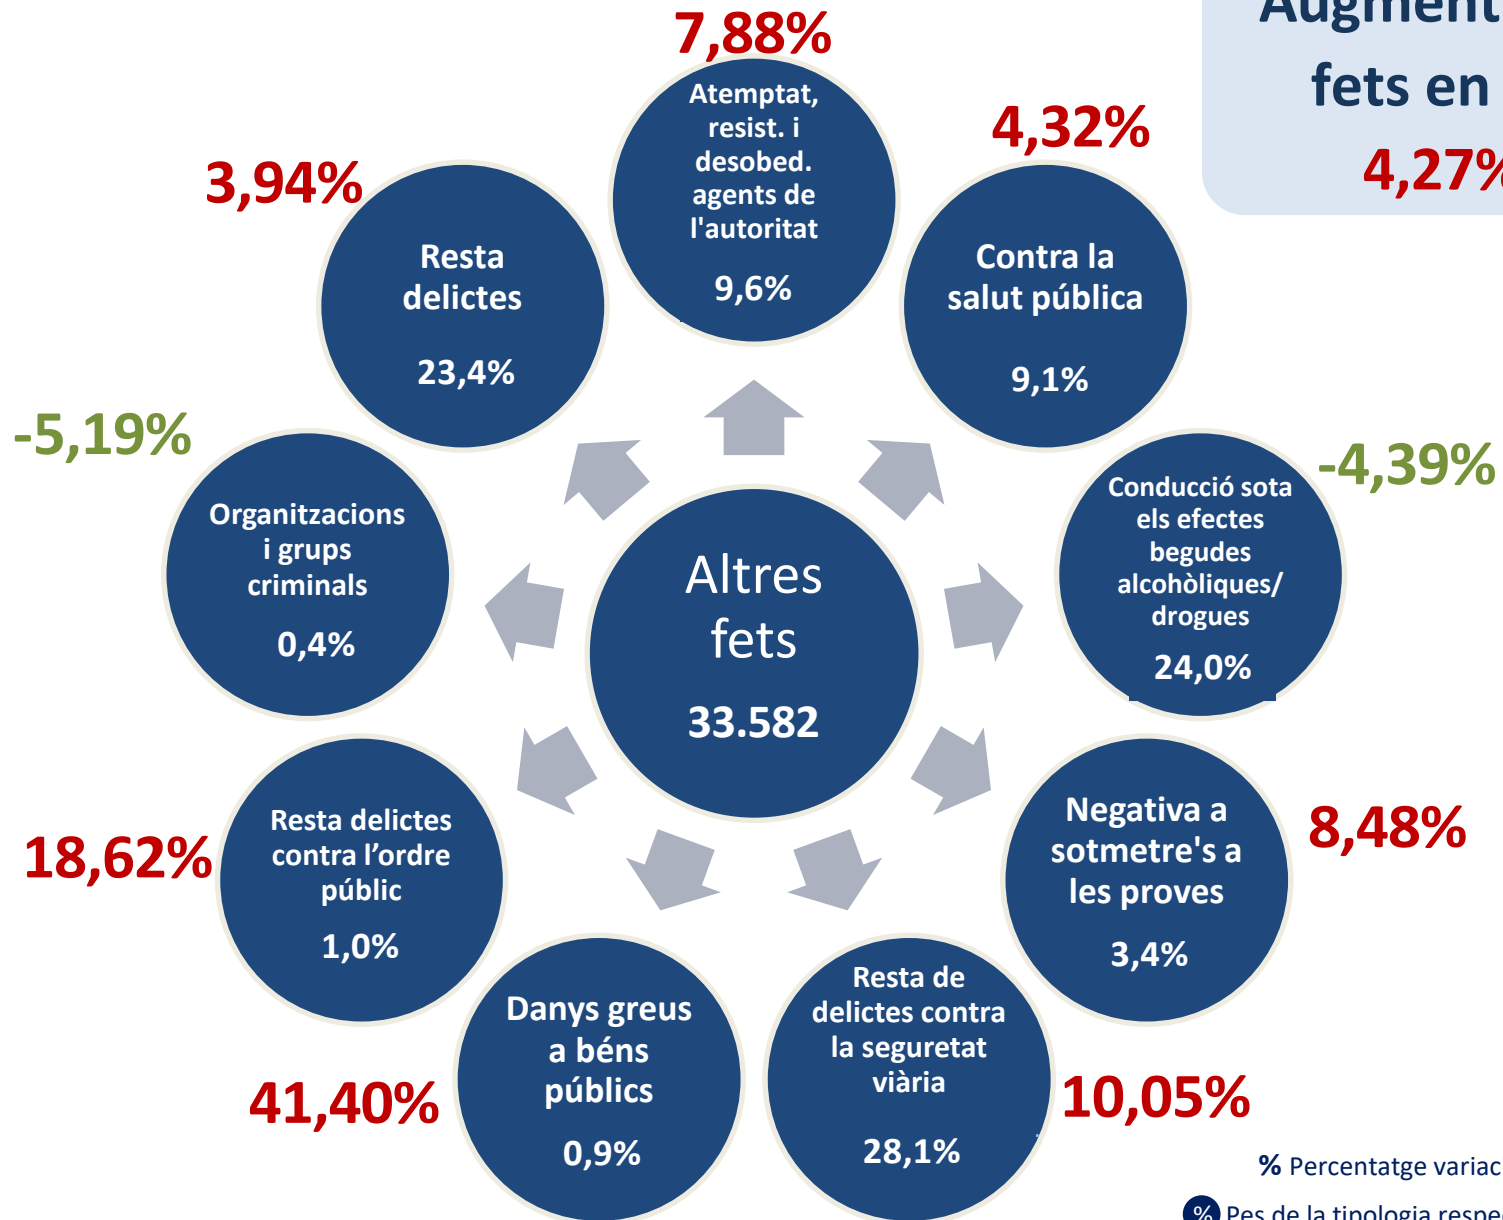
Augment
fets en
4,27%

7,88%
Atemptat, resist. i desobed. agents de l'autoritat
9,6%

4,32%
Contra la salut pública
9,1%

-4,39%
Conducció sota els efectes begudes alcohòliques/ drogues
24,0%

8,48%
Negativa a sotmetre's a les proves
3,4%

10,05%
Resta de delictes contra la seguretat viària
28,1%

41,40%
Danys greus a béns públics
0,9%

18,62%
Resta delictes contra l'ordre públic
1,0%

-5,19%
Organitzacions i grups criminals
0,4%

3,94%
Resta delictes
23,4%

Altres fets
33.582

% Percentatge variac
% Pes de la tipologia respe